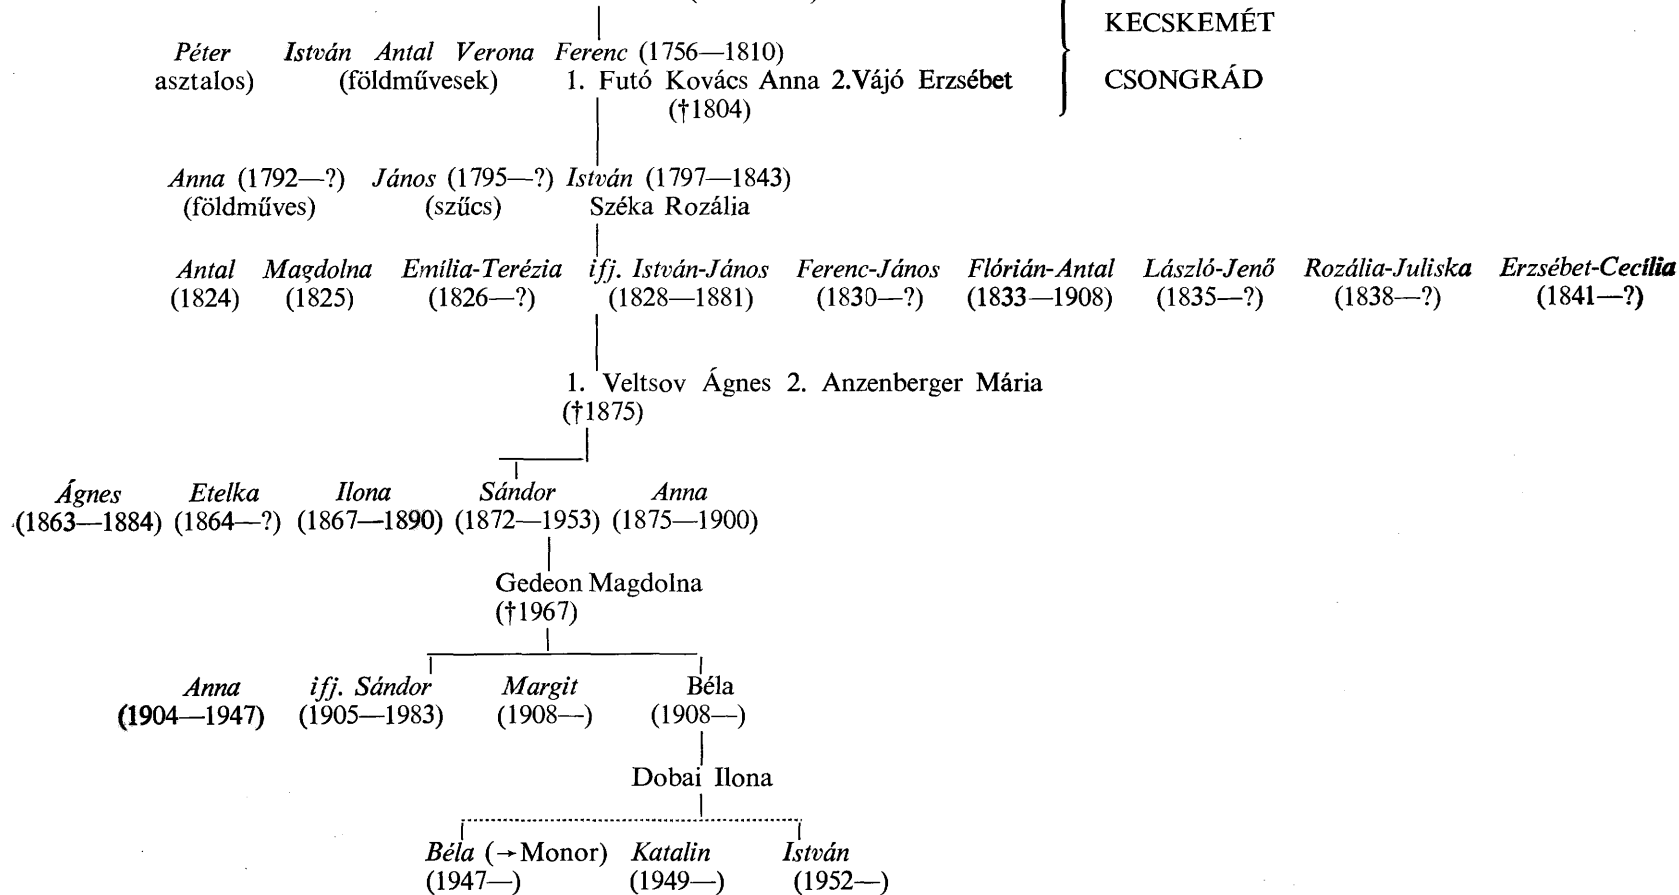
KECSKEMÉT

CSONGRÁD

Péter asztalos) István Antal Verona (földművesek) Ferenc (1756—1810) 1. Futó Kovács Anna 2.Vájó Erzsébet (†1804)

Anna (1792—?) (földműves) János (1795—?) (szűcs) István (1797—1843) Széka Rozália

Antal (1824) Magdolna (1825) Emília-Terézia (1826—?) ifj. István-János (1828—1881) Ferenc-János (1830—?) Flórián-Antal (1833—1908) László-Jenő (1835—?) Rozália-Juliska (1838—?) Erzsébet-Cecília (1841—?)

1. Veltsov Ágnes 2. Anzenberger Mária (†1875)

Ágnes (1863—1884) Etelka (1864—?) Ilona (1867—1890) Sándor (1872—1953) Anna (1875—1900)

Gedeon Magdolna (†1967)

Anna (1904—1947) ifj. Sándor (1905—1983) Margit (1908—) Béla (1908—)

Dobai Ilona

Béla (→Monor) (1947—) Katalin (1949—) István (1952—)